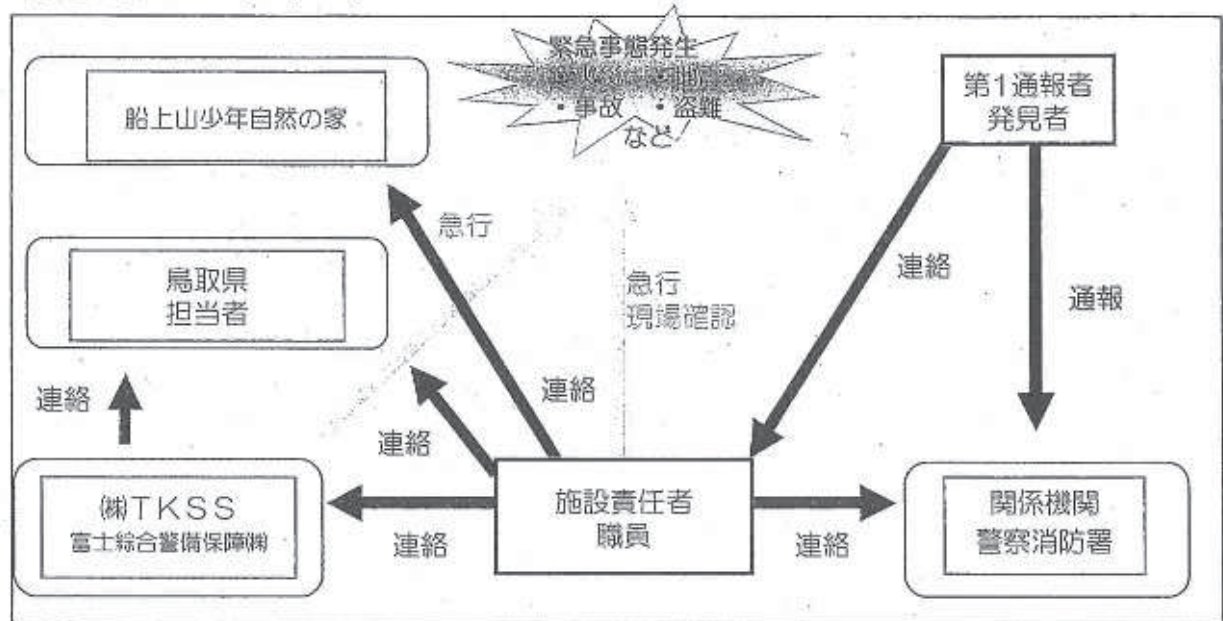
緊急事態発生
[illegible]
・事故　・盗難
など

船上山少年自然の家

第1通報者
発見者

急行

鳥取県
担当者

急行
現場確認

連絡

通報

連絡

連絡

連絡

㈱TKSS
富士綜合警備保障㈱

施設責任者
職員

関係機関
警察消防署

連絡

連絡